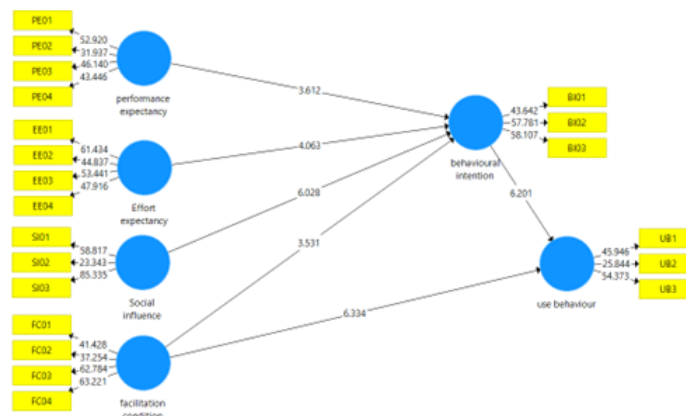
PE01
PE02
PE03
PE04
52.920
31.937
46.140
43.446
performance expectancy

EE01
EE02
EE03
EE04
61.434
44.837
53.441
47.916
Effort expectancy

SI01
SI02
SI03
58.817
23.343
85.335
Social influence

FC01
FC02
FC03
FC04
41.428
37.254
62.784
63.221
facilitation condition

3.612
4.063
6.028
3.531
6.334

behavioural intention
43.642
57.781
58.107
BI01
BI02
BI03

6.201

use behaviour
45.946
25.844
54.373
UB1
UB2
UB3